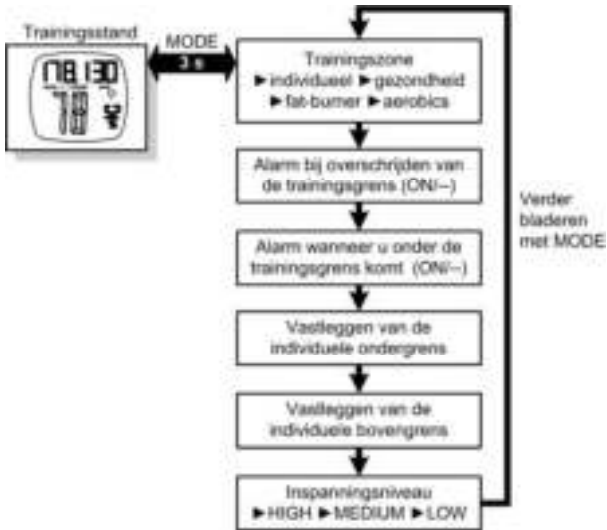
Trainingsstand

178 130

78

MODE
3 s

Trainingszone
►individueel ►gezondheid
►fat-burner ►aerobics

Alarm bij overschrijden van de trainingsgrens (ON/–)

Alarm wanneer u onder de trainingsgrens komt (ON/–)

Vastleggen van de individuele ondergrens

Vastleggen van de individuele bovengrens

Inspanningsniveau
►HIGH ►MEDIUM ►LOW

Verder bladeren met MODE